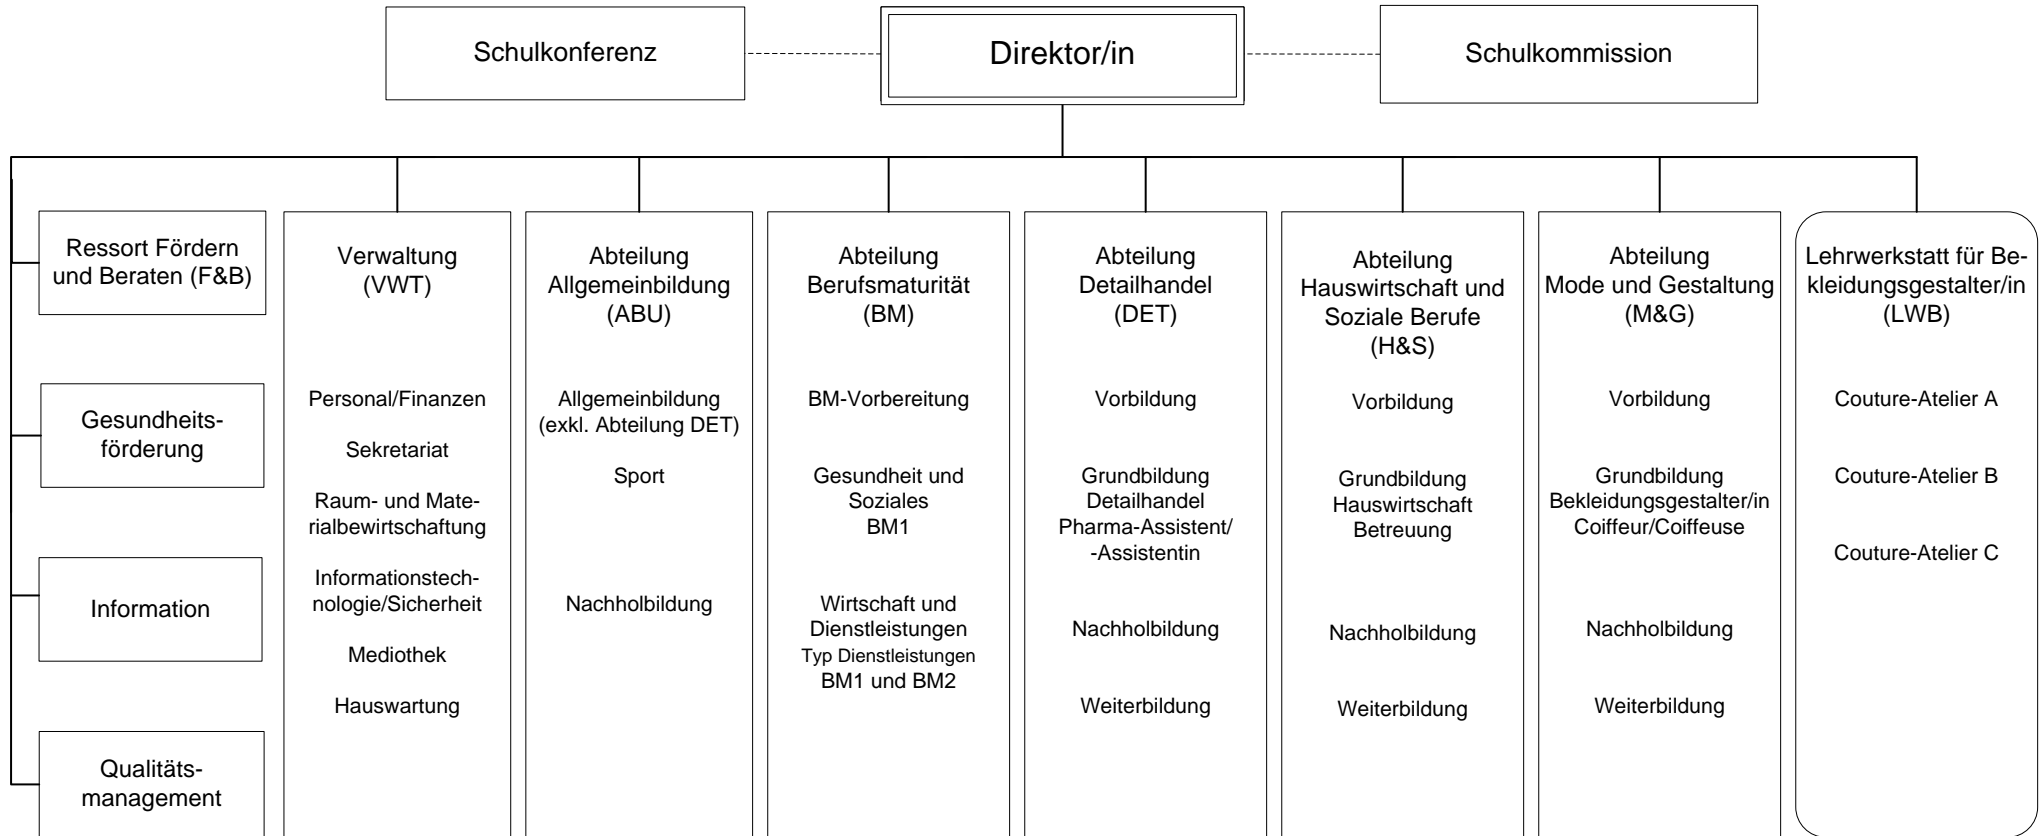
Schulkonferenz

Direktor/in

Schulkommission

Ressort Fördern und Beraten (F&B)

Gesundheitsförderung

Information

Qualitätsmanagement

Verwaltung (VWT)

Personal/Finanzen

Sekretariat

Raum- und Materialbewirtschaftung

Informationstechnologie/Sicherheit

Mediothek

Hauswartung

Abteilung Allgemeinbildung (ABU)

Allgemeinbildung (exkl. Abteilung DET)

Sport

Nachholbildung

Abteilung Berufsmaturität (BM)

BM-Vorbereitung

Gesundheit und Soziales BM1

Wirtschaft und Dienstleistungen Typ Dienstleistungen BM1 und BM2

Abteilung Detailhandel (DET)

Vorbildung

Grundbildung Detailhandel Pharma-Assistent/ -Assistentin

Nachholbildung

Weiterbildung

Abteilung Hauswirtschaft und Soziale Berufe (H&S)

Vorbildung

Grundbildung Hauswirtschaft Betreuung

Nachholbildung

Weiterbildung

Abteilung Mode und Gestaltung (M&G)

Vorbildung

Grundbildung Bekleidungsgestalter/in Coiffeur/Coiffeuse

Nachholbildung

Weiterbildung

Lehrwerkstatt für Bekleidungsgestalter/in (LWB)

Couture-Atelier A

Couture-Atelier B

Couture-Atelier C